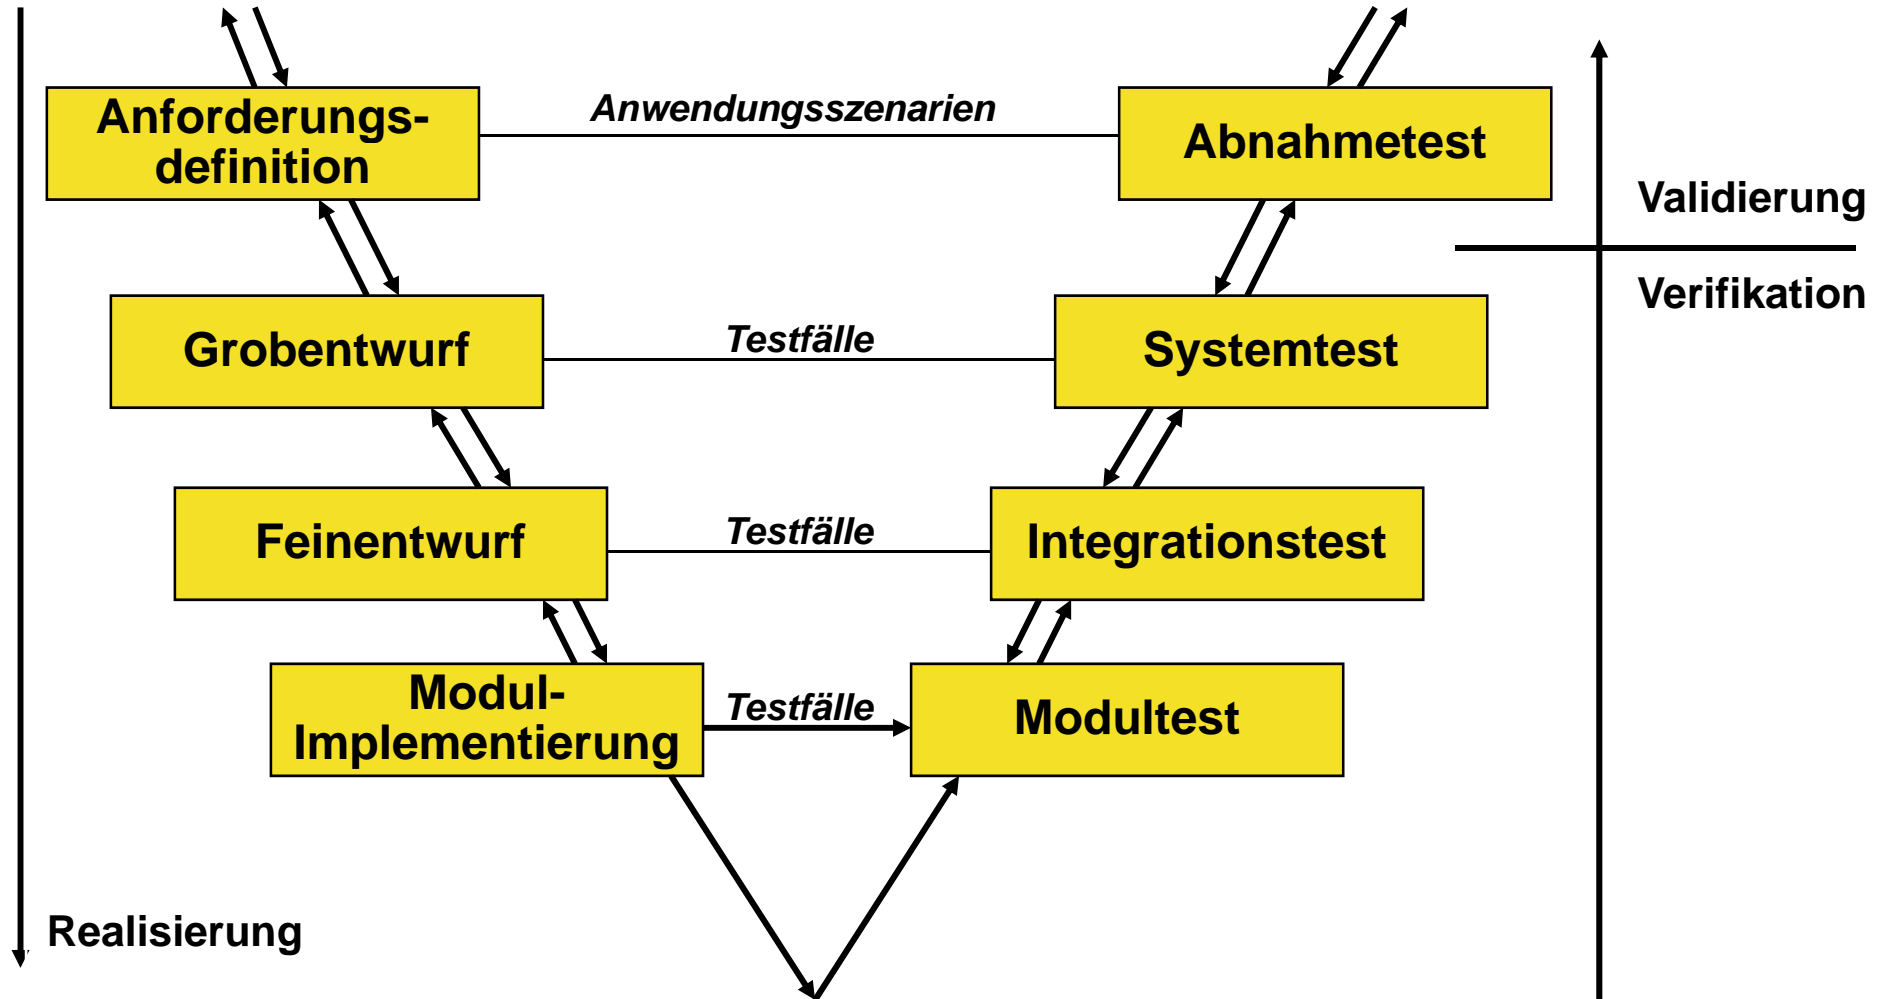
Anforderungsdefinition

Anwendungsszenarien

Abnahmetest

Validierung

Verifikation

Grobentwurf

Testfälle

Systemtest

Feinentwurf

Testfälle

Integrationstest

Modul-Implementierung

Testfälle

Modultest

Realisierung